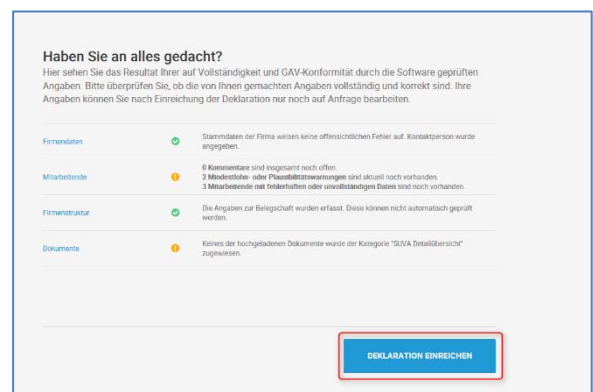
Haben Sie an alles gedacht?

Hier sehen Sie das Resultat Ihrer auf Vollständigkeit und GAV-Konformität durch die Software geprüften Angaben. Bitte überprüfen Sie, ob die von Ihnen gemachten Angaben vollständig und korrekt sind. Ihre Angaben können Sie nach Einreichung der Deklaration nur noch auf Anfrage bearbeiten.

| | | |
|---|---|---|
| Firmendaten | | Stammdaten der Firma weisen keine offensichtlichen Fehler auf. Kontaktperson wurde angegeben. |
| Mitarbeitende | | 0 Kommentare sind insgesamt noch offen. 2 Mindestlohn- oder Plausibilitätswarnungen sind aktuell noch vorhanden. 3 Mitarbeitende mit fehlerhaften oder unvollständigen Daten sind noch vorhanden. |
| Firmenstruktur | | Die Angaben zur Belegschaft wurden erfasst. Diese können nicht automatisch geprüft werden. |
| Dokumente | | Keines der hochgeladenen Dokumente wurde der Kategorie "SUVA Detailübersicht" zugewiesen. |

DEKLARATION EINREICHEN